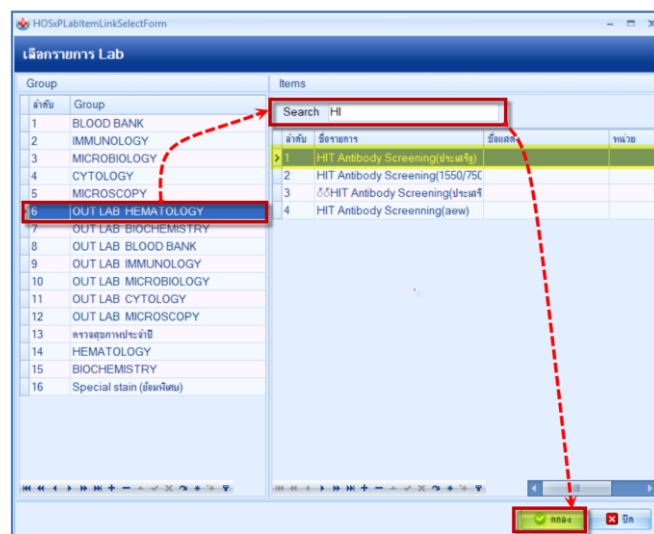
HOSxPLabItemLinkSelectForm

เลือกรายการ Lab

Group

| ลำดับ | Group |
|---|---|
| 1 | BLOOD BANK |
| 2 | IMMUNOLOGY |
| 3 | MICROBIOLOGY |
| 4 | CYTOLOGY |
| 5 | MICROSCOPY |
| 6 | OUT LAB HEMATOLOGY |
| 7 | OUT LAB BIOCHEMISTRY |
| 8 | OUT LAB BLOOD BANK |
| 9 | OUT LAB IMMUNOLOGY |
| 10 | OUT LAB MICROBIOLOGY |
| 11 | OUT LAB CYTOLOGY |
| 12 | OUT LAB MICROSCOPY |
| 13 | ตรวจสุขภาพประจำปี |
| 14 | HEMATOLOGY |
| 15 | BIOCHEMISTRY |
| 16 | Special stain (ย้อมพิเศษ) |

Items

Search HI

| ลำดับ | ชื่อรายการ | ชื่อแสด | หน่วย |
|---|---|---|---|
| 1 | HIT Antibody Screening(ประเสริฐ) | | |
| 2 | HIT Antibody Screening(1550/750 | | |
| 3 | ổổHIT Antibody Screening(ประเสริ | | |
| 4 | HIT Antibody Screenning(aew) | | |

ตกลง ปิด